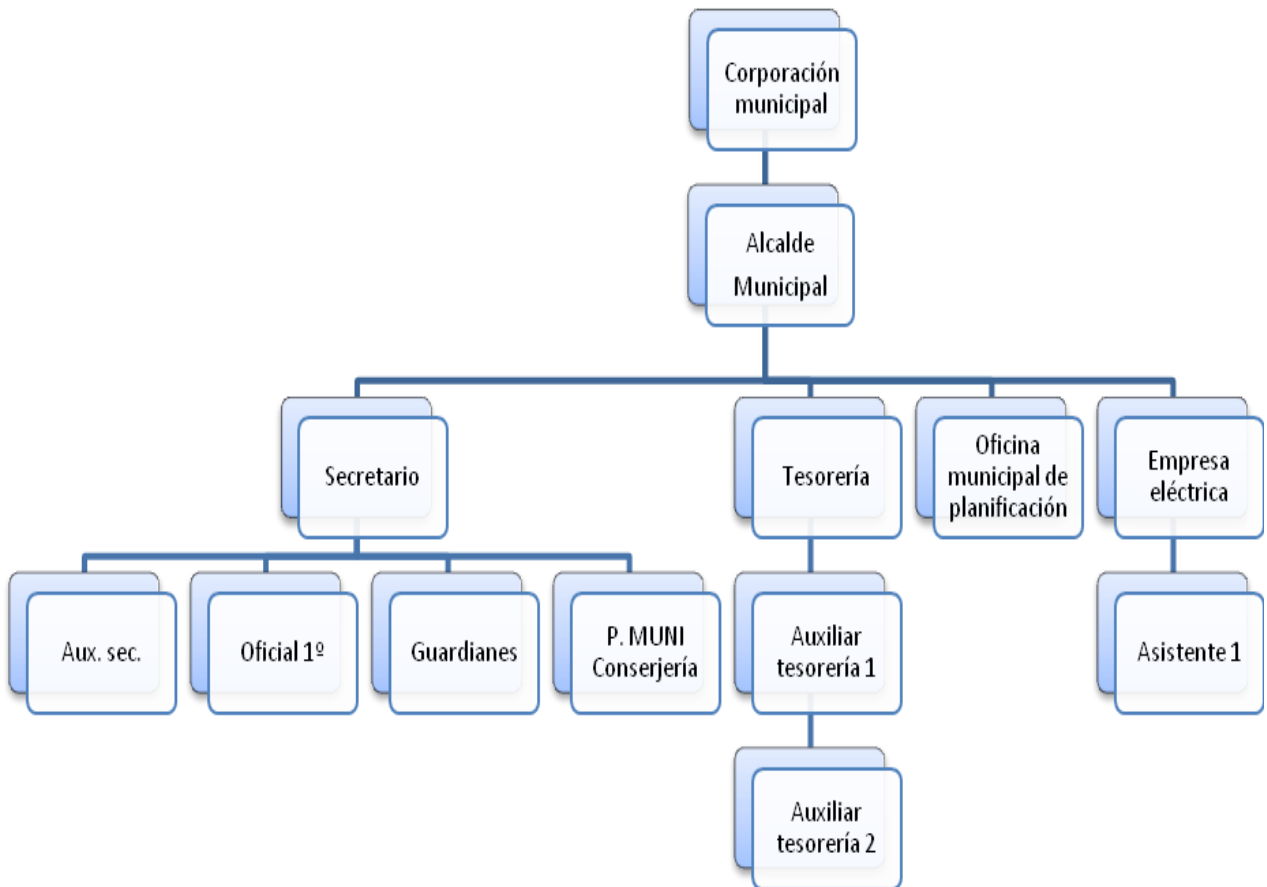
Corporación municipal

Alcalde Municipal

Secretario

Tesorería

Oficina municipal de planificación

Empresa eléctrica

Aux. sec.

Oficial 1º

Guardianes

P. MUNI Conserjería

Auxiliar tesorería 1

Asistente 1

Auxiliar tesorería 2